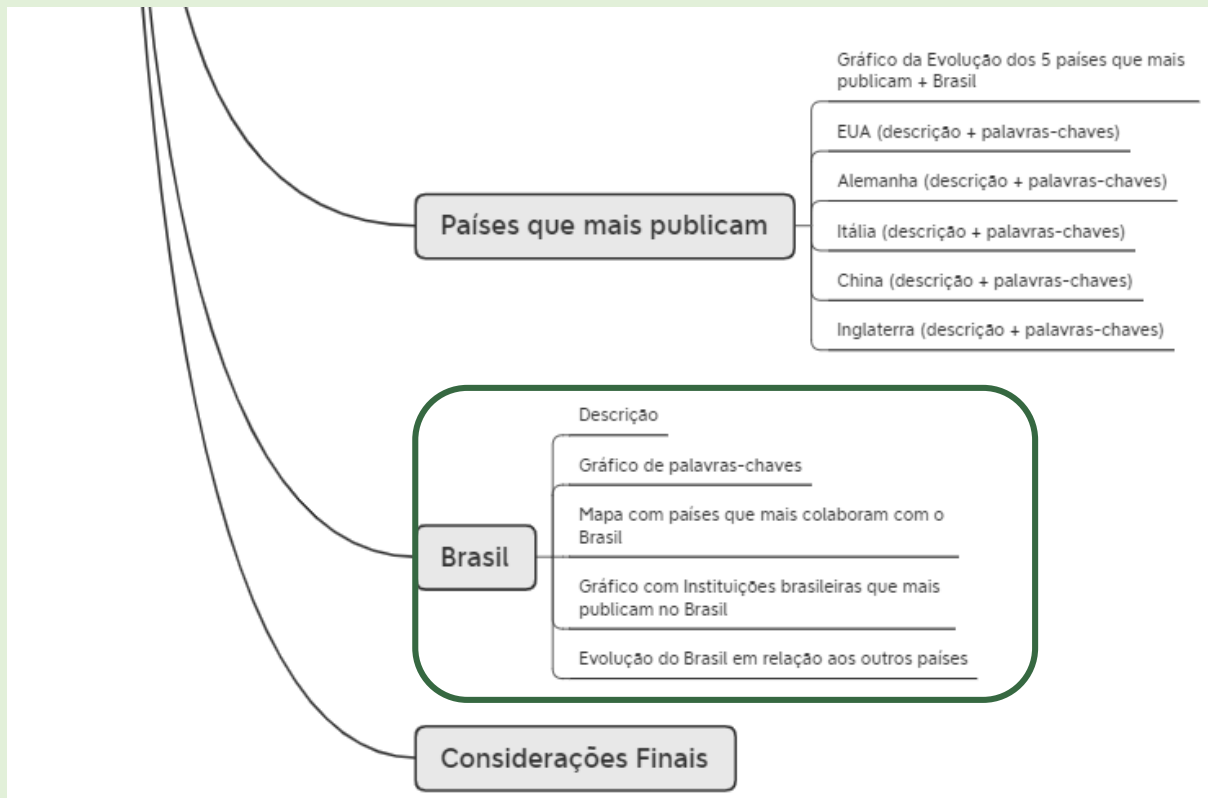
Países que mais publicam

Gráfico da Evolução dos 5 países que mais publicam + Brasil

EUA (descrição + palavras-chaves)

Alemanha (descrição + palavras-chaves)

Itália (descrição + palavras-chaves)

China (descrição + palavras-chaves)

Inglaterra (descrição + palavras-chaves)

Brasil

Descrição

Gráfico de palavras-chaves

Mapa com países que mais colaboram com o Brasil

Gráfico com Instituições brasileiras que mais publicam no Brasil

Evolução do Brasil em relação aos outros países

Considerações Finais